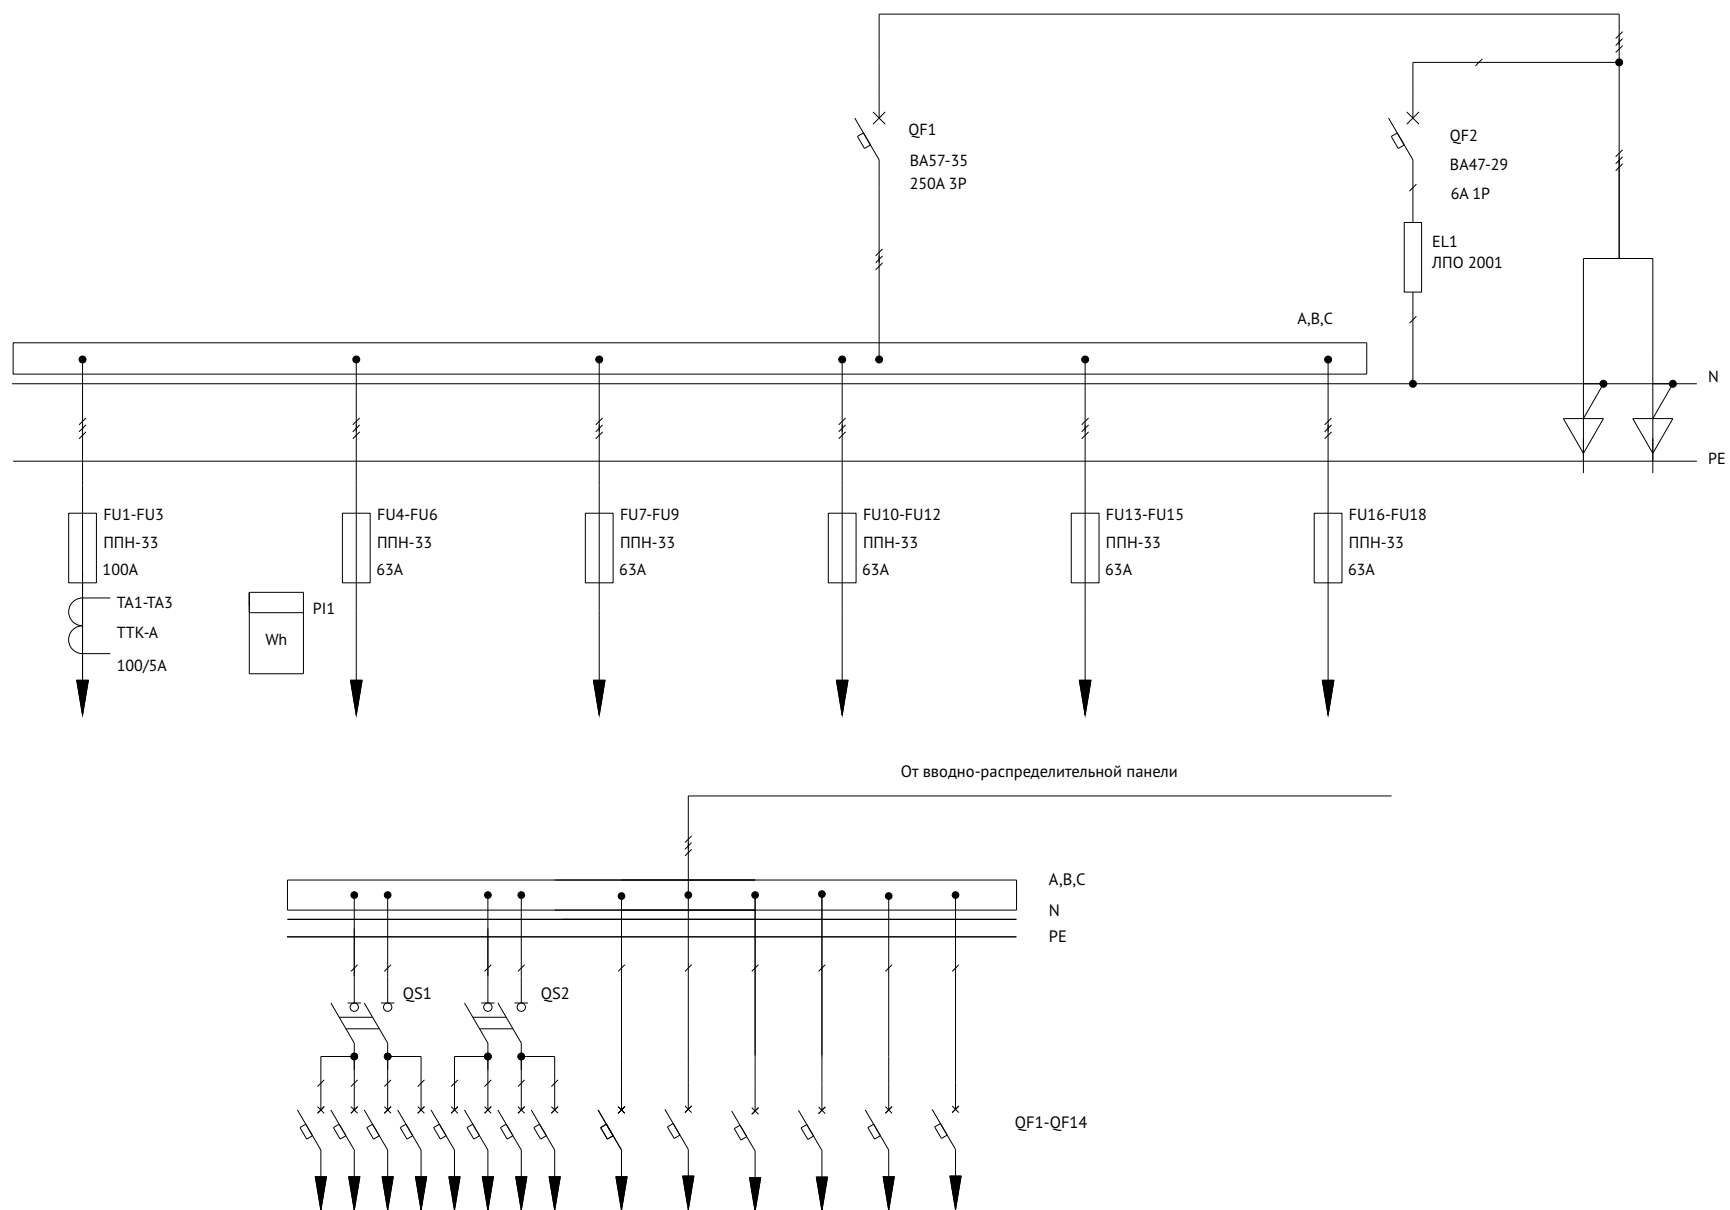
QF1
ВА57-35
250А 3Р

QF2
ВА47-29
6А 1Р

EL1
ЛПО 2001

A,B,C

N

PE

FU1-FU3
ППН-33
100А

TA1-TA3
ТТК-А
100/5А

PI1
Wh

FU4-FU6
ППН-33
63А

FU7-FU9
ППН-33
63А

FU10-FU12
ППН-33
63А

FU13-FU15
ППН-33
63А

FU16-FU18
ППН-33
63А

От вводно-распределительной панели

A,B,C
N
PE

QS1

QS2

QF1-QF14